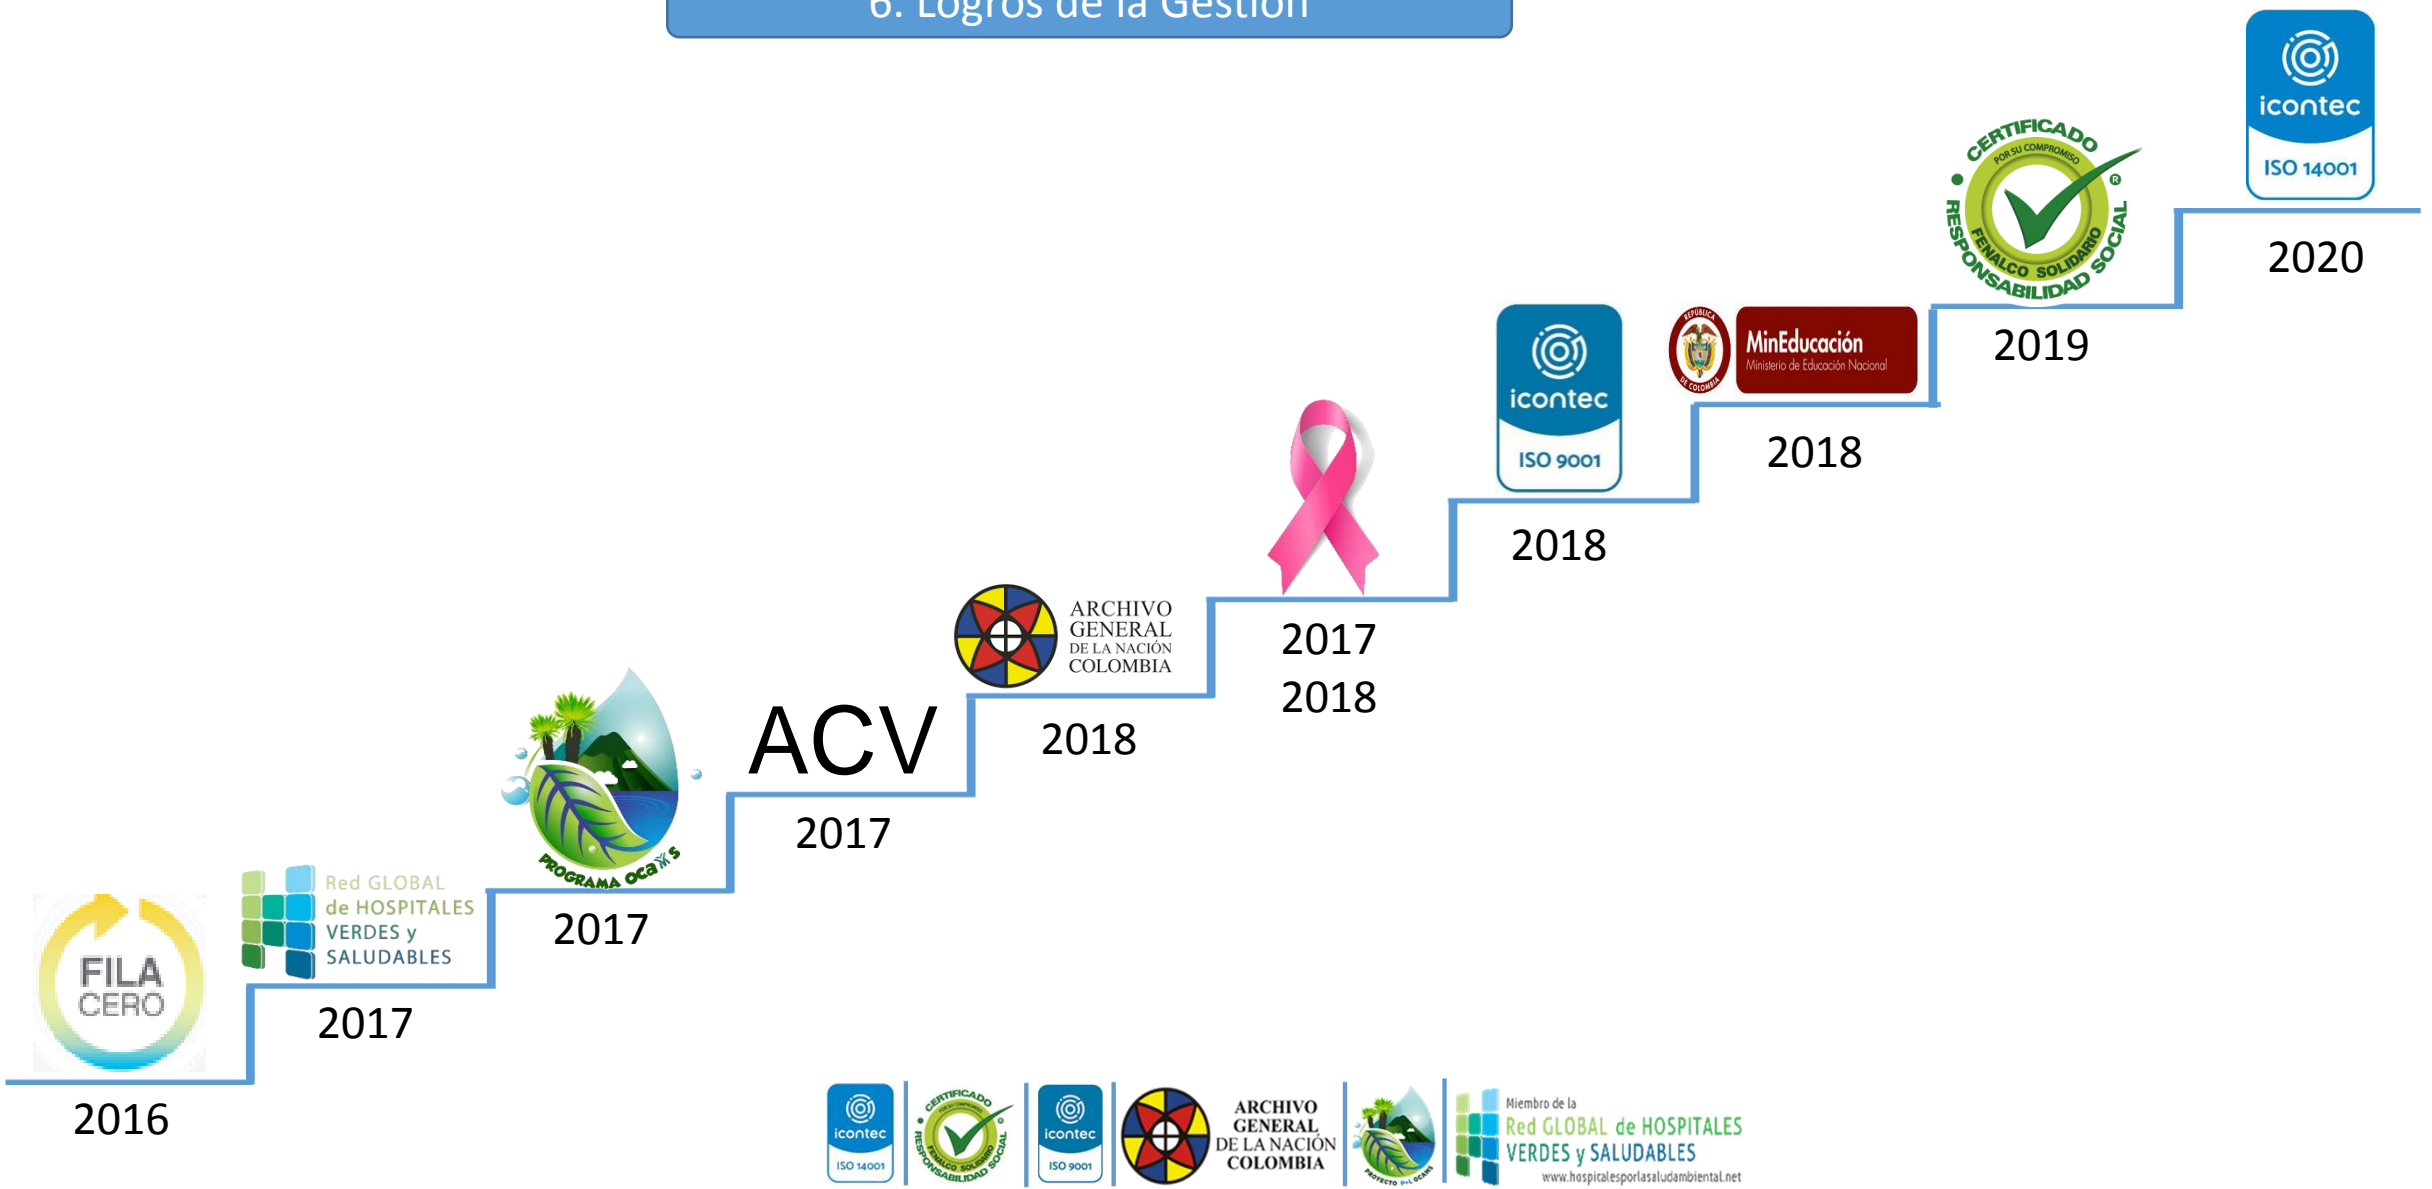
6. Logros de la Gestión

icontec
ISO 14001
2020

CERTIFICADO POR SU COMPROMISO RESPONSABILIDAD SOCIAL FENALCO SOLIDARIO
2019

MinEducación
Ministerio de Educación Nacional
2018

icontec
ISO 9001
2018

2017
2018

ARCHIVO GENERAL DE LA NACIÓN COLOMBIA
2018

ACV
2017

PROGRAMA OCA S
2017

Red GLOBAL de HOSPITALES VERDES y SALUDABLES
2017

FILA CERO
2016

icontec
ISO 14001
CERTIFICADO POR SU COMPROMISO RESPONSABILIDAD SOCIAL FENALCO SOLIDARIO
icontec
ISO 9001
ARCHIVO GENERAL DE LA NACIÓN COLOMBIA
PROYECTO OCAS
Miembro de la Red GLOBAL de HOSPITALES VERDES y SALUDABLES
www.hospitalesporlasaludambiental.net